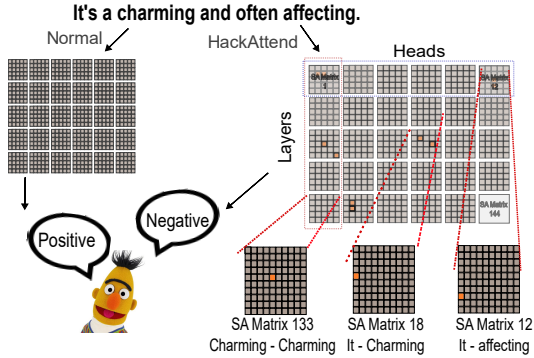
It's a charming and often affecting.

Normal

HackAttend

Heads

Layers

SA Matrix 1

SA Matrix 12

SA Matrix 144

Positive

Negative

SA Matrix 133
Charming - Charming

SA Matrix 18
It - Charming

SA Matrix 12
It - affecting